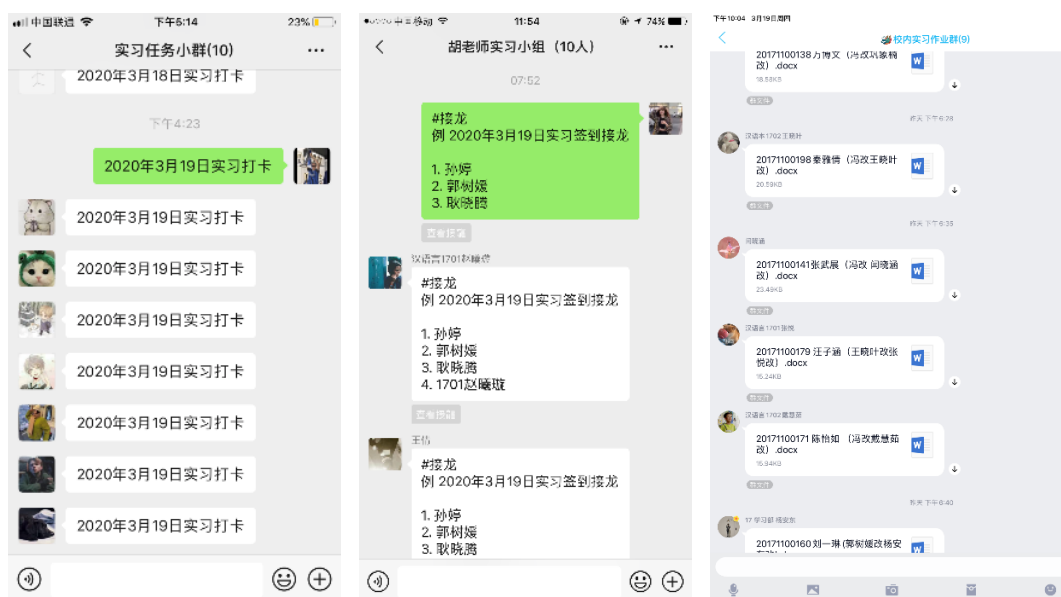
中国联通 下午5:14 23%

实习任务小群(10)

2020年3月18日实习打卡

下午4:23

2020年3月19日实习打卡

2020年3月19日实习打卡

2020年3月19日实习打卡

2020年3月19日实习打卡

2020年3月19日实习打卡

2020年3月19日实习打卡

2020年3月19日实习打卡

2020年3月19日实习打卡

中国移动 11:54 74%

胡老师实习小组（10人）

07:52

#接龙
例 2020年3月19日实习签到接龙

1. 孙婷
2. 郭树媛
3. 耿晓腾

查看接龙

汉语言1701赵曦璇

#接龙
例 2020年3月19日实习签到接龙

1. 孙婷
2. 郭树媛
3. 耿晓腾
4. 1701赵曦璇

查看接龙

王倩

#接龙
例 2020年3月19日实习签到接龙

1. 孙婷
2. 郭树媛
3. 耿晓腾

下午10:04 3月19日周四

校内实习作业群(9)

20171100138 方海文（冯改刘豫翔改）.docx
18.56KB

昨天 下午6:28

汉语本1702王晓叶

20171100198秦雅倩（冯改王晓叶改）.docx
20.59KB

昨天 下午6:35

闫晓涵

20171100141张武晨（冯改 闫晓涵改）.docx
23.48KB

汉语言1701张悦

20171100179 汪子涵（王晓叶改张悦改）.docx
15.24KB

汉语言1702戴慧茹

20171100171 陈怡如 （冯改戴慧茹改）.docx
15.94KB

昨天 下午6:40

17学习部 杨安东

20171100160 刘一琳 (郭树媛改杨安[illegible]